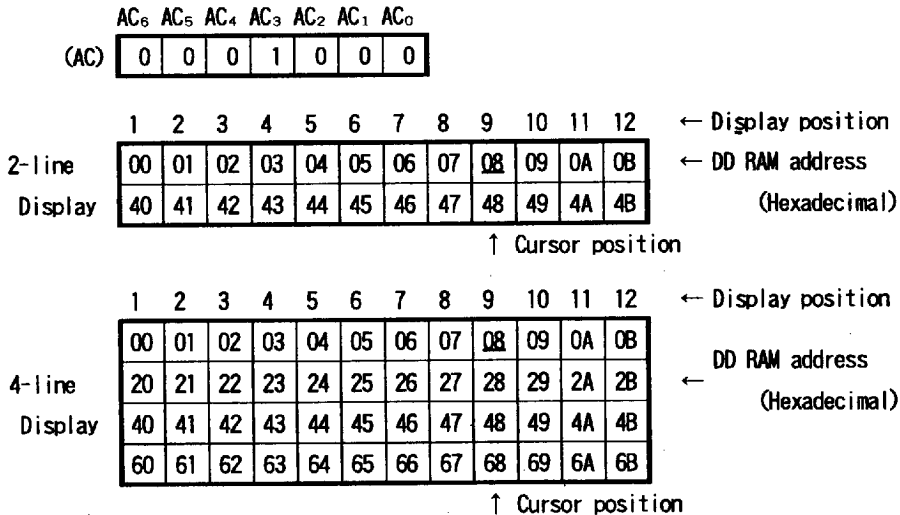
$AC_6$ $AC_5$ $AC_4$ $AC_3$ $AC_2$ $AC_1$ $AC_0$

(AC)

| 0 | 0 | 0 | 1 | 0 | 0 | 0 |
|---|---|---|---|---|---|---|

| | 1 | 2 | 3 | 4 | 5 | 6 | 7 | 8 | 9 | 10 | 11 | 12 | ← Display position |
|---|---|---|---|---|---|---|---|---|---|---|---|---|---|
| 2-line | 00 | 01 | 02 | 03 | 04 | 05 | 06 | 07 | 08 | 09 | 0A | 0B | ← DD RAM address |
| Display | 40 | 41 | 42 | 43 | 44 | 45 | 46 | 47 | 48 | 49 | 4A | 4B | (Hexadecimal) |

↑ Cursor position

| | 1 | 2 | 3 | 4 | 5 | 6 | 7 | 8 | 9 | 10 | 11 | 12 | ← Display position |
|---|---|---|---|---|---|---|---|---|---|---|---|---|---|
| | 00 | 01 | 02 | 03 | 04 | 05 | 06 | 07 | 08 | 09 | 0A | 0B | DD RAM address |
| 4-line | 20 | 21 | 22 | 23 | 24 | 25 | 26 | 27 | 28 | 29 | 2A | 2B | ← |
| Display | 40 | 41 | 42 | 43 | 44 | 45 | 46 | 47 | 48 | 49 | 4A | 4B | (Hexadecimal) |
| | 60 | 61 | 62 | 63 | 64 | 65 | 66 | 67 | 68 | 69 | 6A | 6B | |

↑ Cursor position